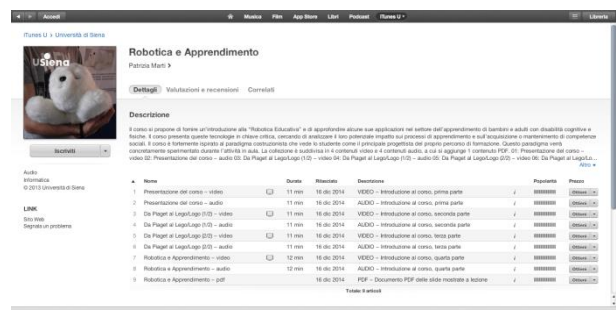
Accedi

Musica Film App Store Libri Podcast iTunes U

Libreria

iTunes U > Università di Siena

USiena

Robotica e Apprendimento

Patrizia Marti >

Dettagli Valutazioni e recensioni Correlati

Descrizione

Il corso si propone di fornire un'introduzione alla "Robotica Educativa" e di approfondire alcune sue applicazioni nel settore dell'apprendimento di bambini e adulti con disabilità cognitive e fisiche. Il corso presenta queste tecnologie in chiave critica, cercando di analizzare il loro potenziale impatto sui processi di apprendimento e sull'acquisizione o mantenimento di competenze sociali. Il corso è fortemente ispirato al paradigma costruzionista che vede lo studente come il principale progettista del proprio percorso di formazione. Questo paradigma verrà concretamente sperimentato durante l'attività in aula. La collezione è suddivisa in 4 contenuti video e 4 contenuti audio, a cui si aggiunge 1 contenuto PDF. 01: Presentazione del corso – video 02: Presentazione del corso – audio 03: Da Piaget al Lego/Logo (1/2) – video 04: Da Piaget al Lego/Logo (1/2) – audio 05: Da Piaget al Lego/Logo (2/2) – video 06: Da Piaget al Lego/Lo...

Altro

Iscriviti

Audio
Informatica
© 2013 Università di Siena

LINK
Sito Web
Segnala un problema

| | Nome | | Durata | Rilasciato | Descrizione | | Popolarità | Prezzo |
|---|---|---|---|---|---|---|---|---|
| 1 | Presentazione del corso – video | | 11 min | 16 dic 2014 | VIDEO – Introduzione al corso, prima parte | i | | Ottieni |
| 2 | Presentazione del corso – audio | | 11 min | 16 dic 2014 | AUDIO – Introduzione al corso, prima parte | i | | Ottieni |
| 3 | Da Piaget al Lego/Logo (1/2) – video | | 11 min | 16 dic 2014 | VIDEO – Introduzione al corso, seconda parte | i | | Ottieni |
| 4 | Da Piaget al Lego/Logo (1/2) – audio | | 11 min | 16 dic 2014 | AUDIO – Introduzione al corso, seconda parte | i | | Ottieni |
| 5 | Da Piaget al Lego/Logo (2/2) – video | | 11 min | 16 dic 2014 | VIDEO – Introduzione al corso, terza parte | i | | Ottieni |
| 6 | Da Piaget al Lego/Logo (2/2) – audio | | 11 min | 16 dic 2014 | AUDIO – Introduzione al corso, terza parte | i | | Ottieni |
| 7 | Robotica e Apprendimento – video | | 12 min | 16 dic 2014 | VIDEO – Introduzione al corso, quarta parte | i | | Ottieni |
| 8 | Robotica e Apprendimento – audio | | 12 min | 16 dic 2014 | AUDIO – Introduzione al corso, quarta parte | i | | Ottieni |
| 9 | Robotica e Apprendimento – pdf | | | 16 dic 2014 | PDF – Documento PDF delle slide mostrate a lezione | i | | Ottieni |

Totale: 9 articoli